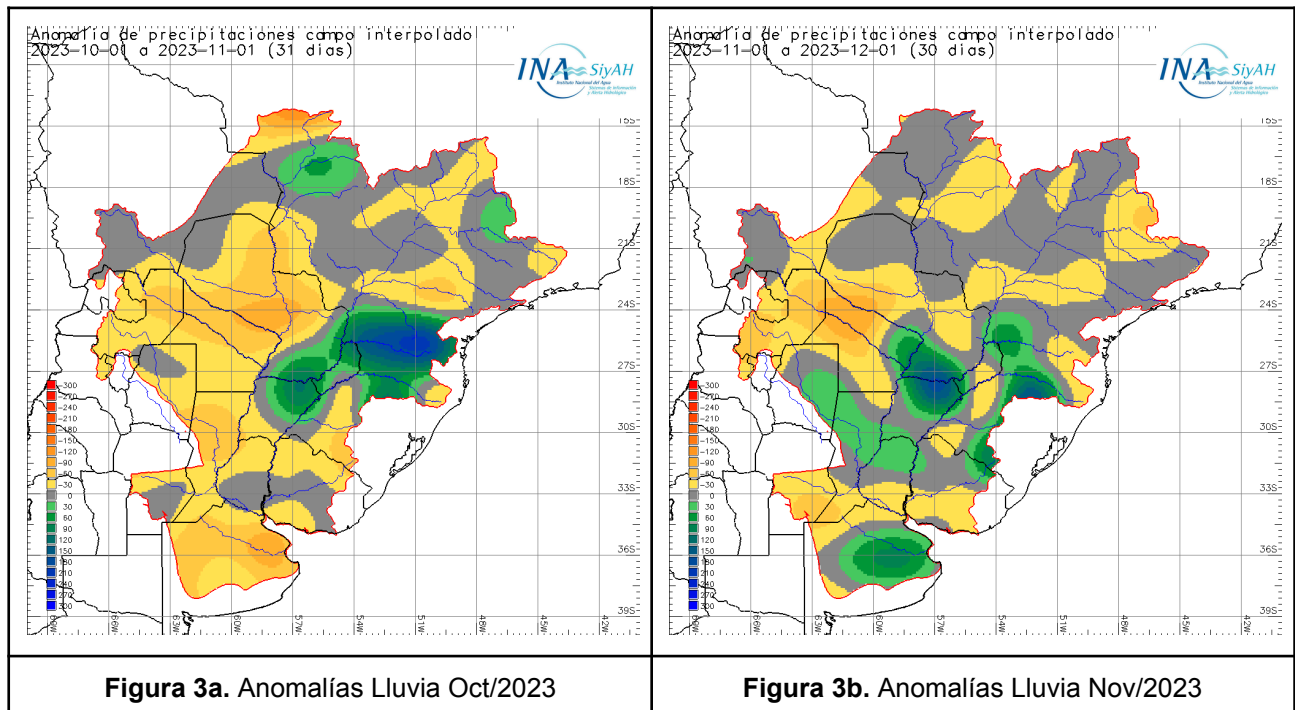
Anomalia de precipitaciones campo interpolado
2023-10-01 a 2023-11-01 (31 dias)

INA SiyAH
Instituto Nacional del Agua
Sistema de Información y Alerta Hidrológico

15S
18S
21S
24S
27S
30S
33S
36S
39S

-300
-270
-240
-210
-180
-150
-120
-90
-60
-30
0
30
60
90
120
150
180
210
240
270
300

69W
66W
63W
60W
57W
54W
51W
48W
45W
42W

Anomalia de precipitaciones campo interpolado
2023-11-01 a 2023-12-01 (30 dias)

INA SiyAH
Instituto Nacional del Agua
Sistema de Información y Alerta Hidrológico

15S
18S
21S
24S
27S
30S
33S
36S
39S

-300
-270
-240
-210
-180
-150
-120
-90
-60
-30
0
30
60
90
120
150
180
210
240
270
300

69W
66W
63W
60W
57W
54W
51W
48W
45W
42W

| **Figura 3a.** Anomalías Lluvia Oct/2023 | **Figura 3b.** Anomalías Lluvia Nov/2023 |